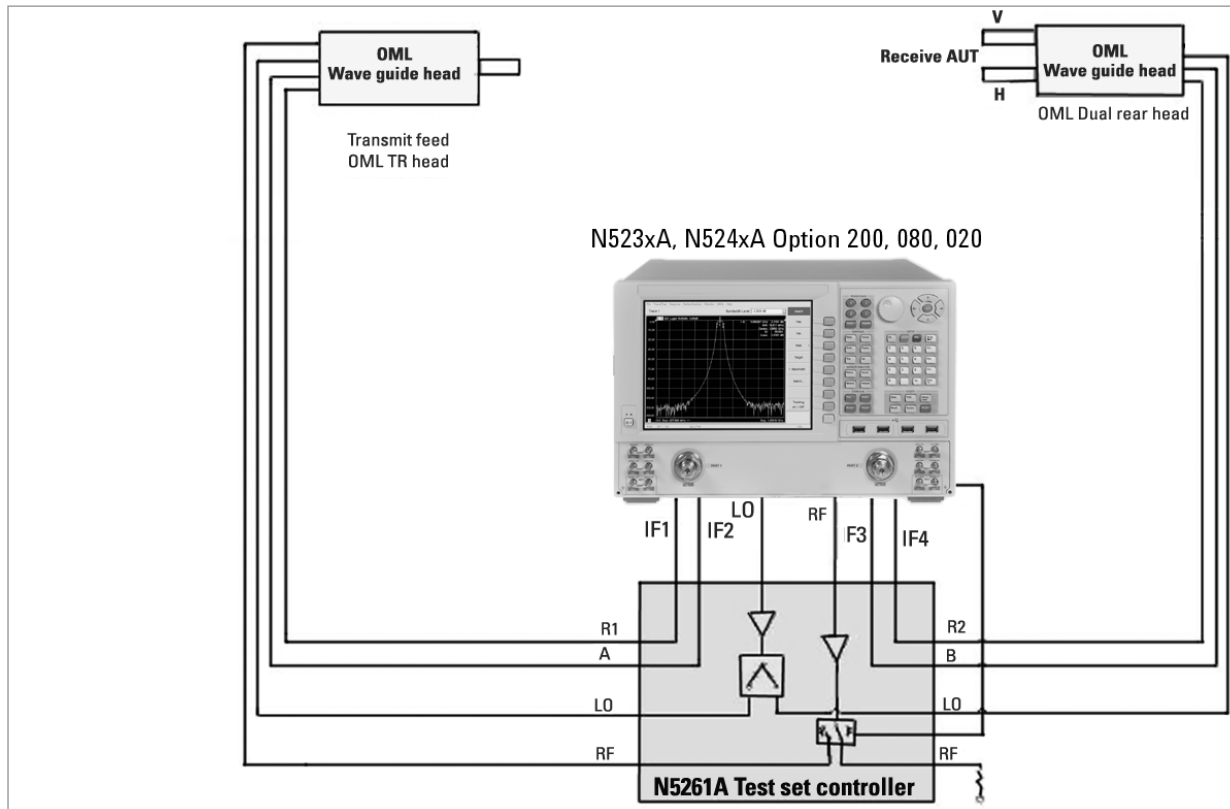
OML
Wave guide head

Transmit feed
OML TR head

V
Receive AUT
H

OML
Wave guide head

OML Dual rear head

N523xA, N524xA Option 200, 080, 020

IF1
IF2
LO
RF
IF3
IF4

R1
A
LO
RF

R2
B
LO
RF

N5261A Test set controller